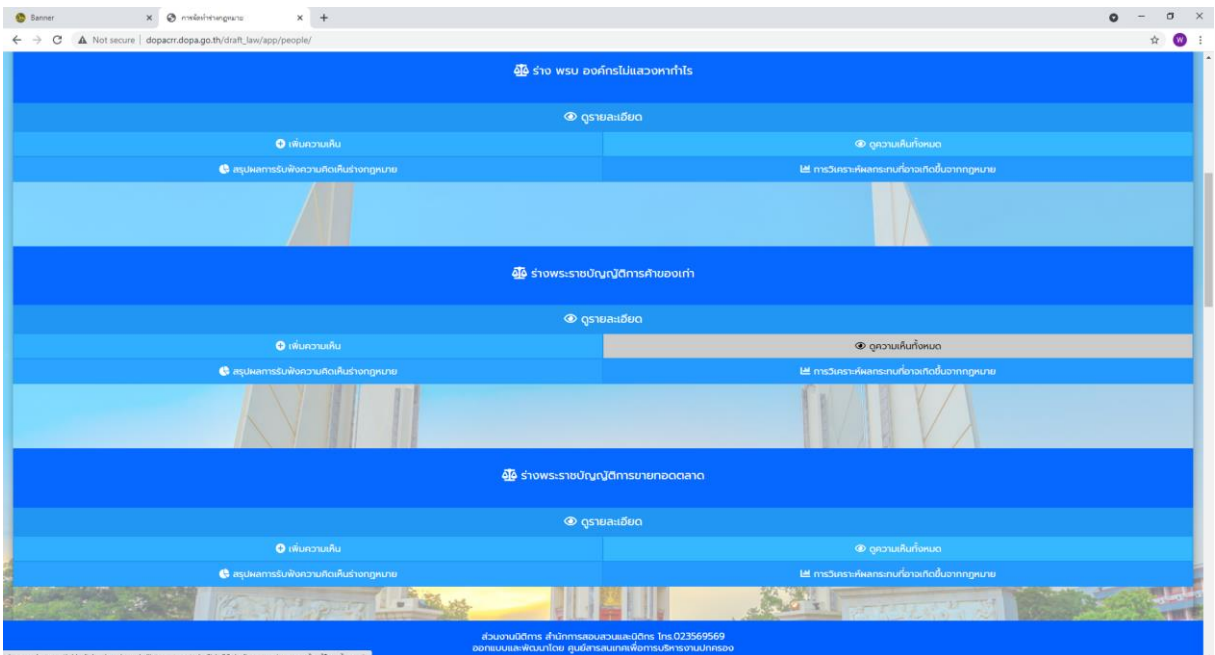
Banner
การจัดทำร่างกฎหมาย
Not secure | dopacrr.dopa.go.th/draft_law/app/people/

ร่าง พรบ องค์กรไม่แสวงหากำไร
ดูรายละเอียด
เพิ่มความเห็น
ดูความเห็นทั้งหมด
สรุปผลการรับฟังความคิดเห็นร่างกฎหมาย
การวิเคราะห์ผลกระทบที่อาจเกิดขึ้นจากกฎหมาย

ร่างพระราชบัญญัติการค้าของเก่า
ดูรายละเอียด
เพิ่มความเห็น
ดูความเห็นทั้งหมด
สรุปผลการรับฟังความคิดเห็นร่างกฎหมาย
การวิเคราะห์ผลกระทบที่อาจเกิดขึ้นจากกฎหมาย

ร่างพระราชบัญญัติการขายทอดตลาด
ดูรายละเอียด
เพิ่มความเห็น
ดูความเห็นทั้งหมด
สรุปผลการรับฟังความคิดเห็นร่างกฎหมาย
การวิเคราะห์ผลกระทบที่อาจเกิดขึ้นจากกฎหมาย

ส่วนงานนิติการ สำนักการสอบสวนและนิติการ โทร.023569569
ออกแบบและพัฒนาโดย ศูนย์สารสนเทศเพื่อการบริหารงานปกครอง